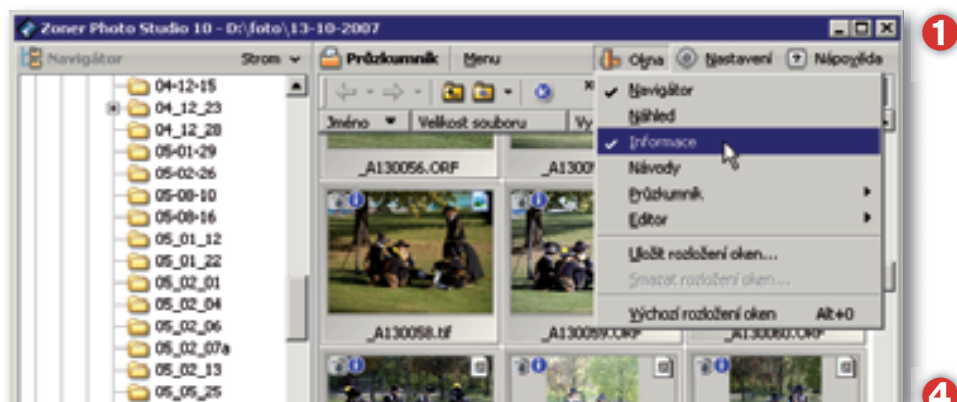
Zoner Photo Studio 10 - D:\foto\13-10-2007

1

Navigátor Strom

04-12-15
04_12_23
04_12_28
05-01-29
05-02-26
05-08-10
05-08-16
05_01_12
05_01_22
05_02_01
05_02_04
05_02_06
05_02_07a
05_02_13
05_05_25

Průzkumník Menu Okna Nastavení Nápověda

Jméno Velikost souboru

_A130056.ORF _A1300

_A130058.tif _A130059.ORF _A130060.ORF

Navigátor
Náhled
Informace
Návody
Průzkumník
Editor
Uložit rozložení oken...
Smazat rozložení oken...
Výchozí rozložení oken Alt+0

4